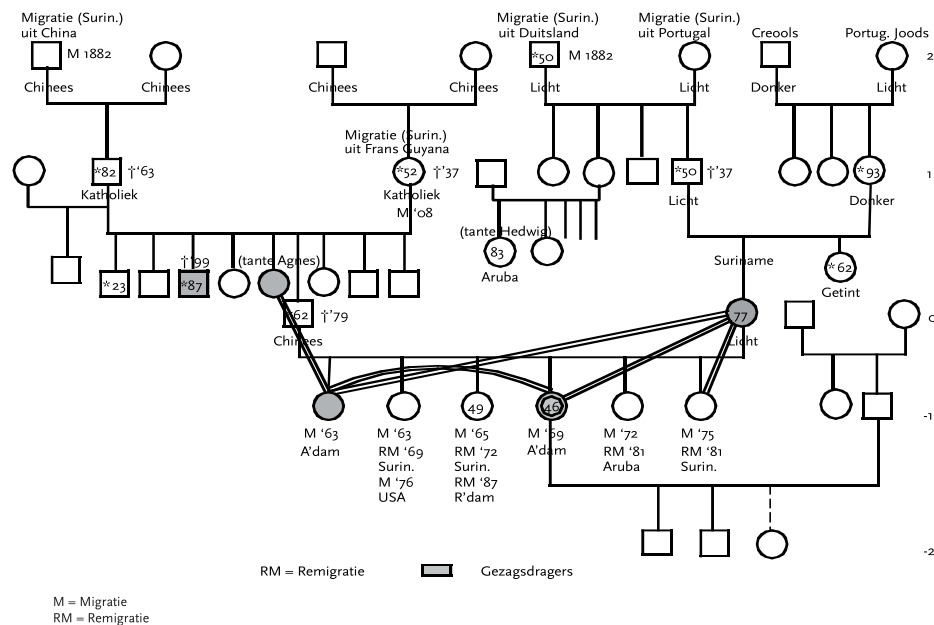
Migratie (Surin.) uit China
M 1882
Chinees
Chinees

Chinees
Chinees

Migratie (Surin.) uit Duitsland
*50
M 1882
Licht

Migratie (Surin.) uit Portugal
Licht

Creools
Donker

Portug. Joods
Licht

2

*82
†'63
Katholiek

Migratie (Surin.) uit Frans Guyana
*52
†'37
Katholiek
M '08

*50
†'37
Licht

*93
Donker

1

(tante Hedwig)
83
Aruba

*23
†'99
*87
(tante Agnes)

Suriname

*62
Getint

62
†'79
Chinees

77
Licht

0

M '63
A'dam

M '63
RM '69
Surin.
M '76
USA

49
M '65
RM '72
Surin.
RM '87
R'dam

46
M '69
A'dam

M '72
RM '81
Aruba

M '75
RM '81
Surin.

-1

-2

RM = Remigratie
Gezagsdragers

M = Migratie
RM = Remigratie